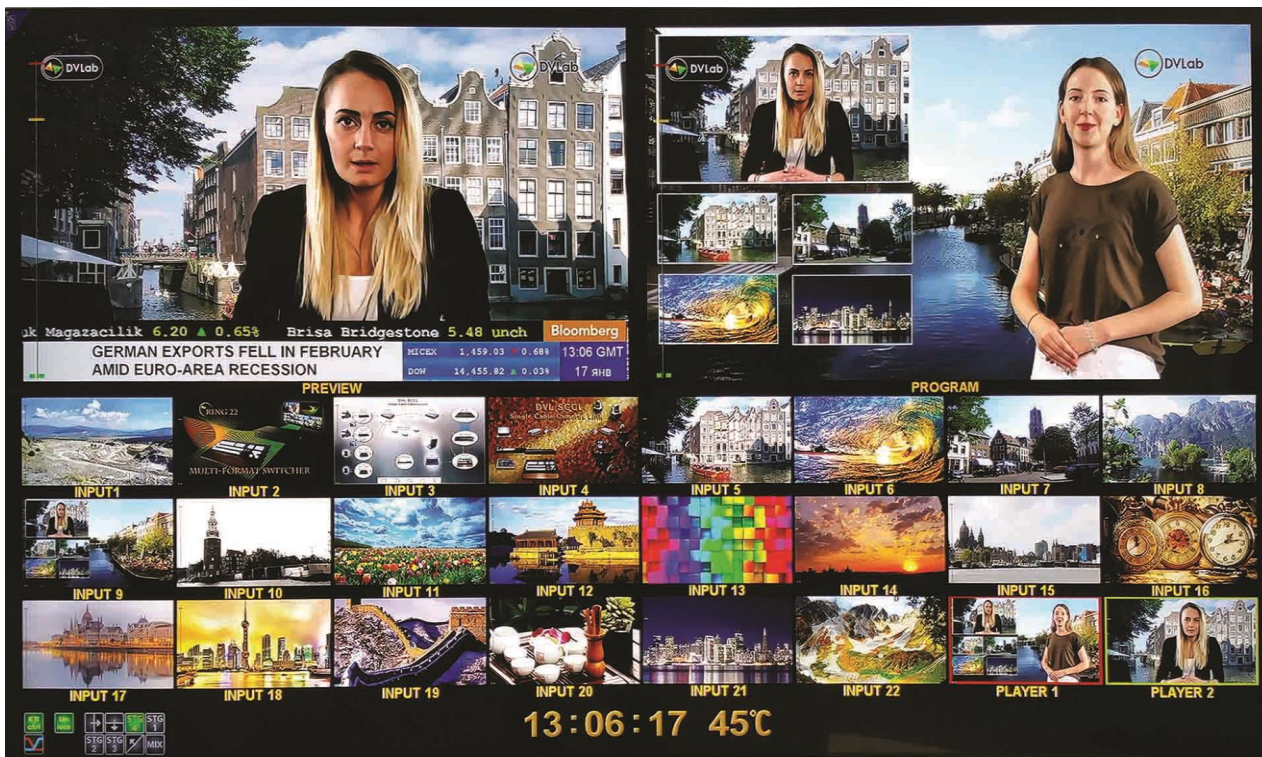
DVLab

DVLab

DVLab

DVLab

uk Magazacilik 6.20 ▲ 0.65% Brisa Bridgestone 5.48 unch

Bloomberg

GERMAN EXPORTS FELL IN FEBRUARY AMID EURO-AREA RECESSION

MICEX 1,459.03 ▼ 0.68%

DOW 14,455.82 ▲ 0.03%

13:06 GMT

17 ЯНВ

PREVIEW

PROGRAM

RING 22

MULTI-FORMAT SWITCHER

DVL SCGL

INPUT1

INPUT 2

INPUT 3

INPUT 4

INPUT 5

INPUT 6

INPUT 7

INPUT 8

INPUT 9

INPUT 10

INPUT 11

INPUT 12

INPUT 13

INPUT 14

INPUT 15

INPUT 16

INPUT 17

INPUT 18

INPUT 19

INPUT 20

INPUT 21

INPUT 22

PLAYER 1

PLAYER 2

STG 1

STG 2

STG 3

MIX

13:06:17 45℃